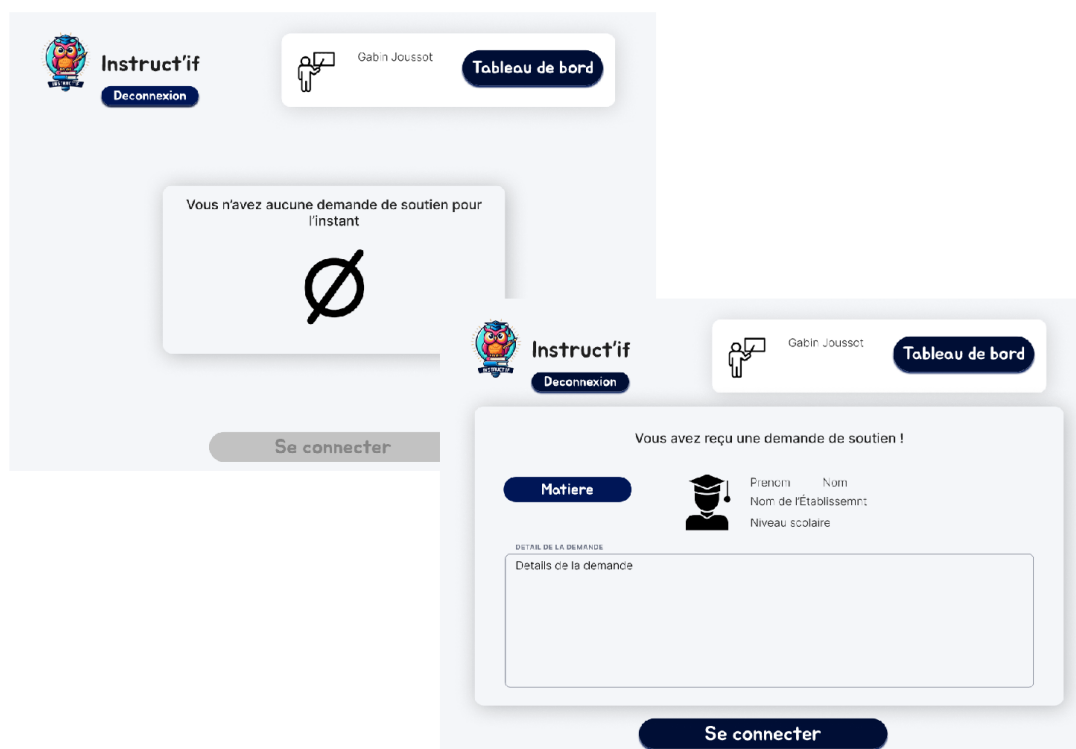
Instruct'if
Deconnexion

Gabin Joussot
Tableau de bord

Vous n'avez aucune demande de soutien pour l'instant

Ø

Se connecter

Instruct'if
Deconnexion

Gabin Joussot
Tableau de bord

Vous avez reçu une demande de soutien !

Motiere

Prenom Nom
Nom de l'Établissemnt
Niveau scolaire

DETAIL DE LA DEMANDE
Details de la demande

Se connecter